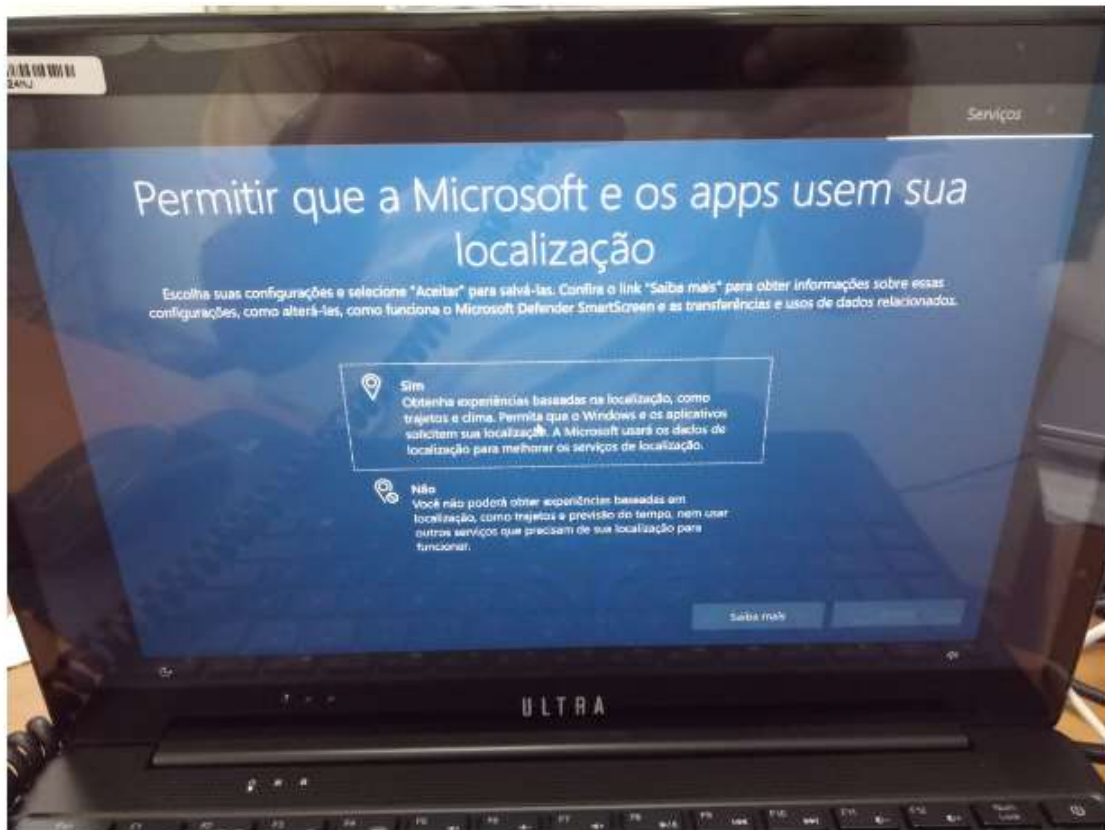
24NJ

Serviços

Permitir que a Microsoft e os apps usem sua localização

Escolha suas configurações e selecione "Aceitar" para salvá-las. Confira o link "Saiba mais" para obter informações sobre essas configurações, como alterá-las, como funciona o Microsoft Defender SmartScreen e as transferências e usos de dados relacionados.

Sim
Obtenha experiências baseadas na localização, como trajetos e clima. Permita que o Windows e os aplicativos solicitem sua localização. A Microsoft usará os dados de localização para melhorar os serviços de localização.

Não
Você não poderá obter experiências baseadas em localização, como trajetos e previsão do tempo, nem usar outros serviços que precisam de sua localização para funcionar.

Saiba mais

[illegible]

ULTRA